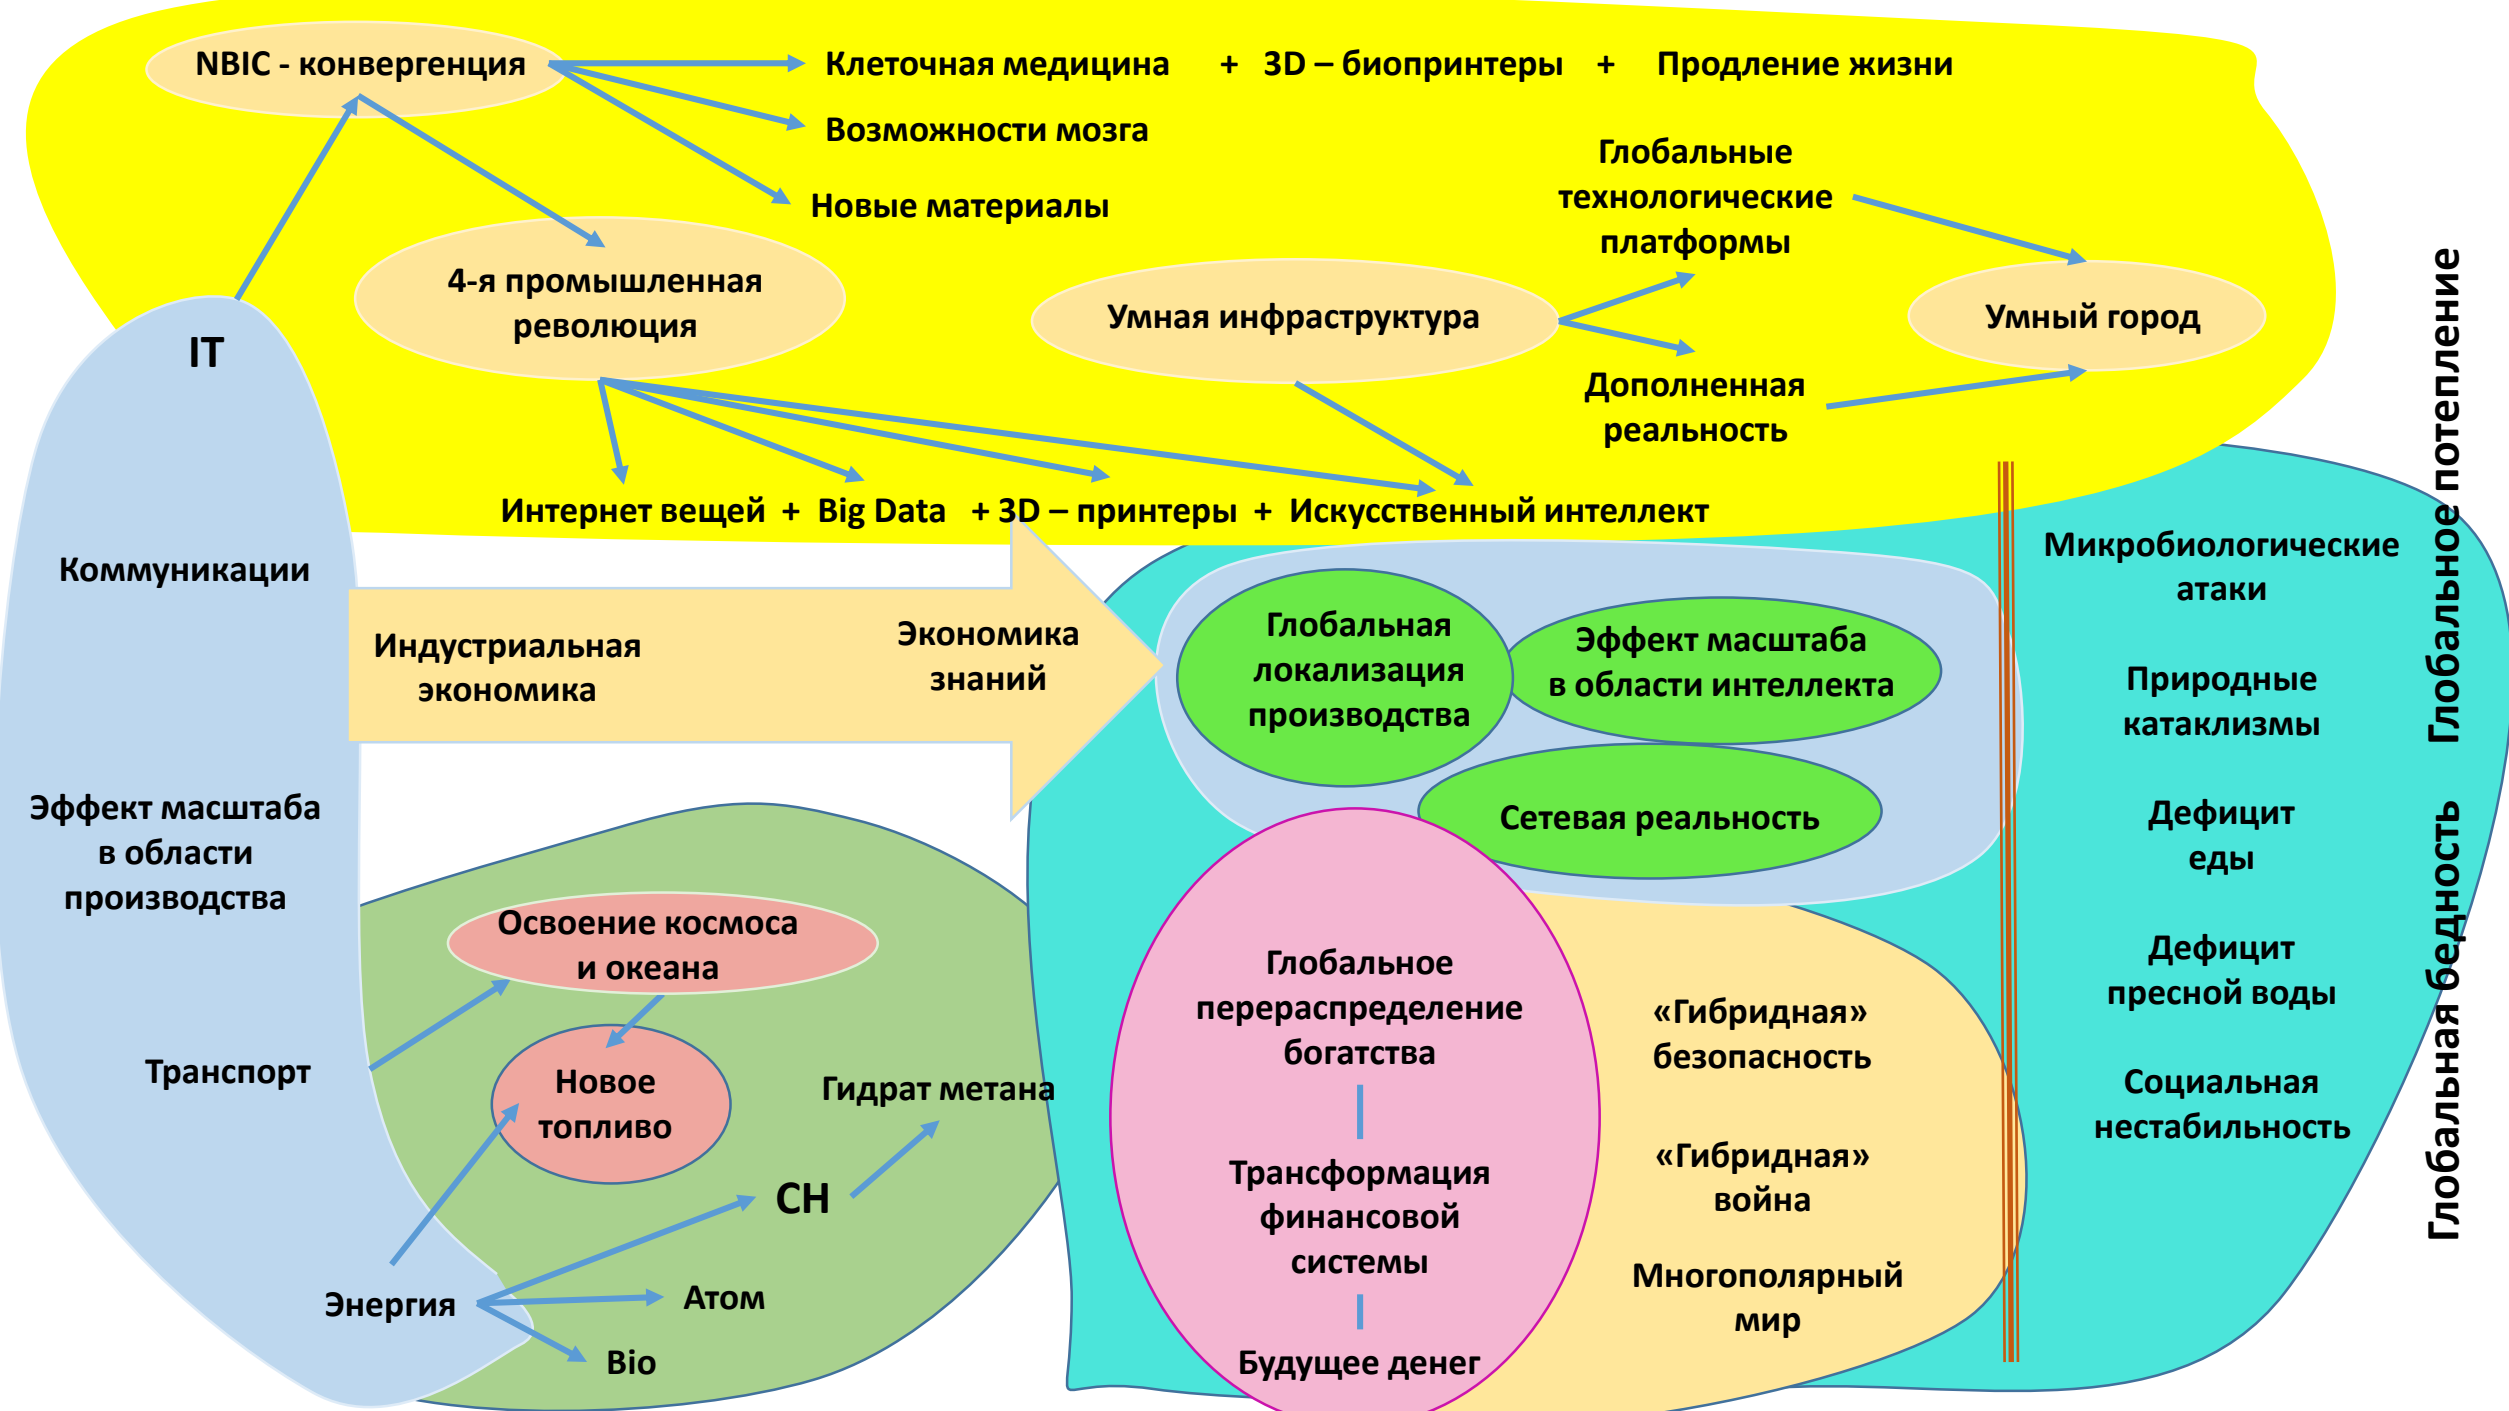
NBIC - конвергенция

Клеточная медицина + 3D – биопринтеры + Продление жизни

Возможности мозга

Новые материалы

Глобальные технологические платформы

4-я промышленная революция

Умная инфраструктура

Умный город

IT

Дополненная реальность

Интернет вещей + Big Data + 3D – принтеры + Искусственный интеллект

Глобальное потепление

Коммуникации

Индустриальная экономика

Экономика знаний

Глобальная локализация производства

Эффект масштаба в области интеллекта

Микробиологические атаки

Природные катаклизмы

Сетевая реальность

Эффект масштаба в области производства

Дефицит еды

Освоение космоса и океана

Глобальная бедность

Дефицит пресной воды

Глобальное перераспределение богатства

«Гибридная» безопасность

Транспорт

Новое топливо

Гидрат метана

Социальная нестабильность

Трансформация финансовой системы

«Гибридная» война

CH

Энергия

Атом

Многополярный мир

Bio

Будущее денег